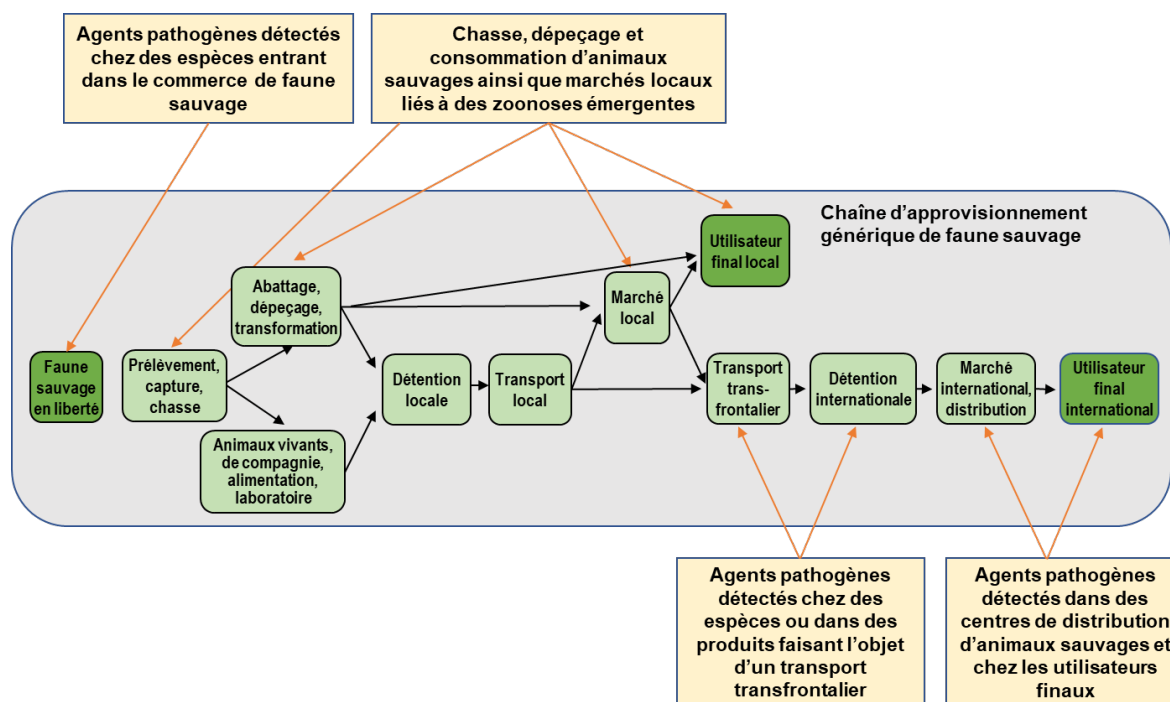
Agents pathogènes détectés chez des espèces entrant dans le commerce de faune sauvage

Chasse, dépeçage et consommation d'animaux sauvages ainsi que marchés locaux liés à des zoonoses émergentes

Chaîne d'approvisionnement générique de faune sauvage

Utilisateur final local

Abattage, dépeçage, transformation

Marché local

Faune sauvage en liberté

Prélèvement, capture, chasse

Détention locale

Transport local

Transport trans-frontalier

Détention internationale

Marché international, distribution

Utilisateur final international

Animaux vivants, de compagnie, alimentation, laboratoire

Agents pathogènes détectés chez des espèces ou dans des produits faisant l'objet d'un transport transfrontalier

Agents pathogènes détectés dans des centres de distribution d'animaux sauvages et chez les utilisateurs finaux